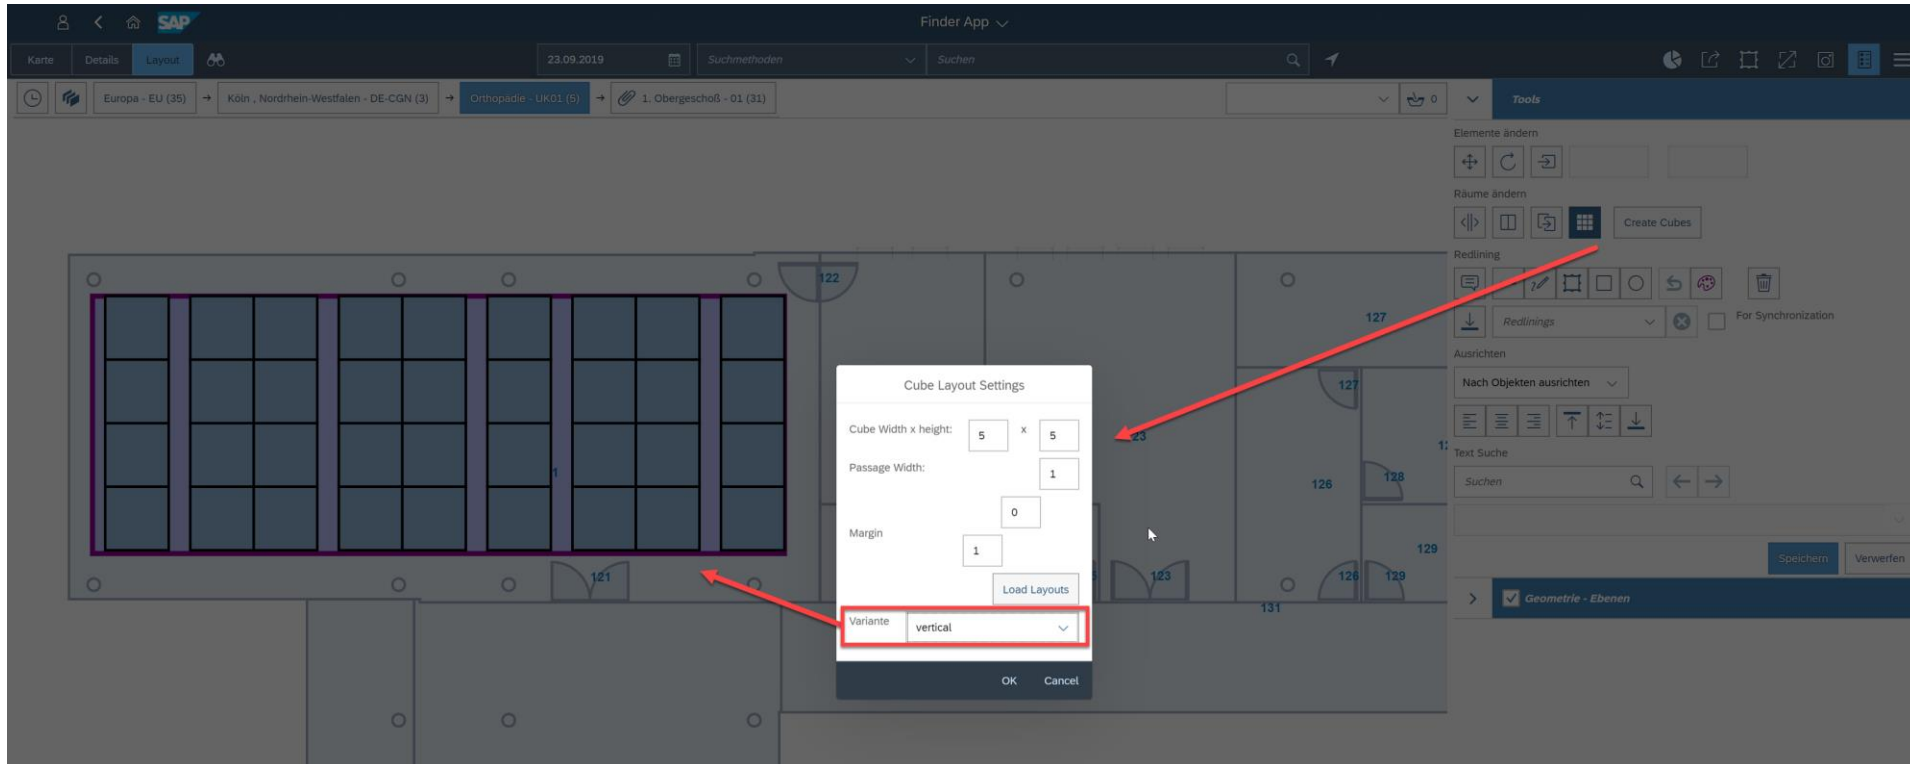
SAP Finder App

Karte Details Layout

23.09.2019 Suchmethoden Suchen

Europa - EU (35) → Köln , Nordrhein-Westfalen - DE-CGN (3) → Orthopädie - UK01 (5) → 1. Obergeschoß - 01 (31)

0

Tools

Elemente ändern

Räume ändern

Create Cubes

Redlining

Redlinings

For Synchronization

Ausrichten

Nach Objekten ausrichten

Text Suche

Suchen

Speichern Verwerfen

Geometrie - Ebenen

122 127 127 123 126 128 129 121 123 126 129 131 1

Cube Layout Settings

Cube Width x height: 5 x 5

Passage Width: 1

Margin 0 1

Load Layouts

Variante vertical

OK Cancel